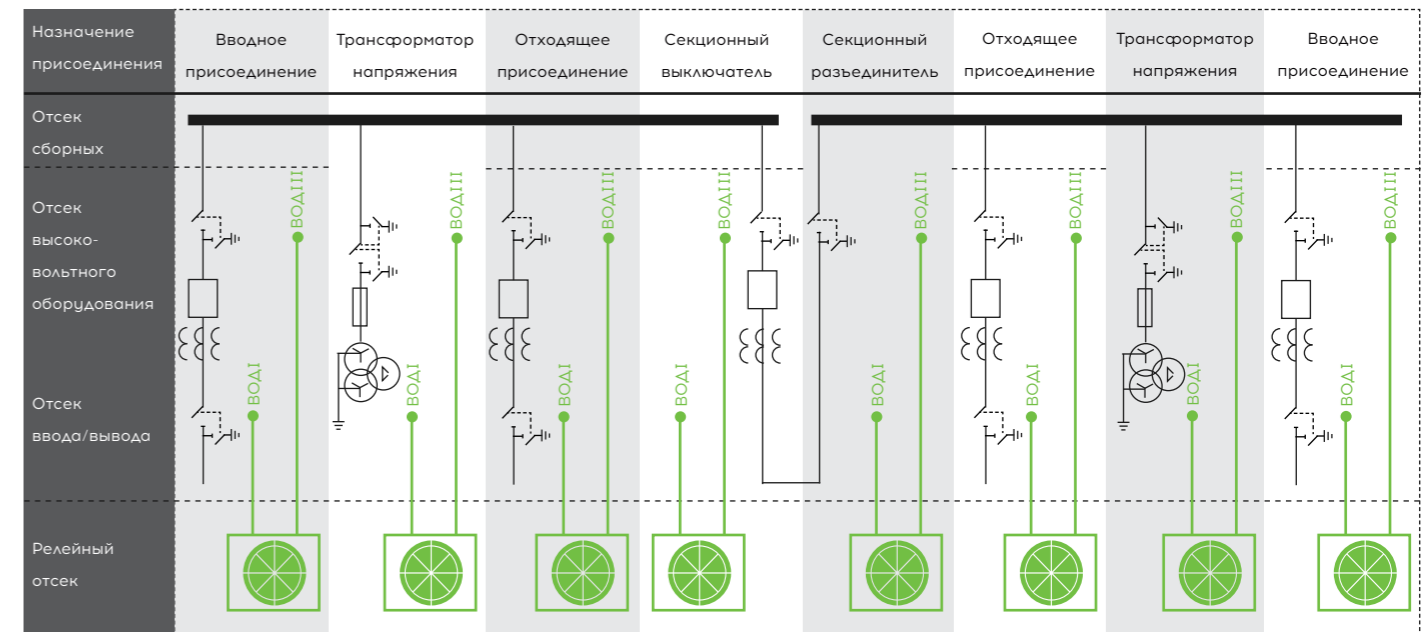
| Назначение присоединения | Вводное присоединение | Трансформатор напряжения | Отходящее присоединение | Секционный выключатель | Секционный разъединитель | Отходящее присоединение | Трансформатор напряжения | Вводное присоединение |
|---|---|---|---|---|---|---|---|---|
| Отсек сборных | | | | | | | | |
| Отсек высоко-вольтного оборудования | ВОДІІІ | ВОДІІІ | ВОДІІІ | ВОДІІІ | ВОДІІІ | ВОДІІІ | ВОДІІІ | ВОДІІІ |
| Отсек ввода/вывода | ВОДІ | ВОДІ | ВОДІ | ВОДІ | ВОДІ | ВОДІ | ВОДІ | ВОДІ |
| Релейный отсек | | | | | | | | |